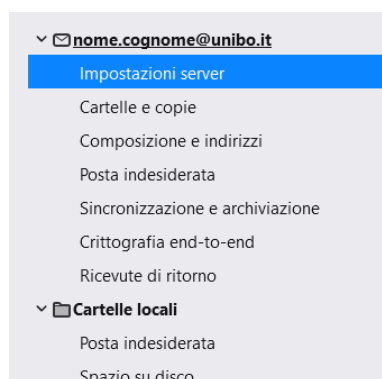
nome.cognome@unibo.it
Impostazioni server
Cartelle e copie
Composizione e indirizzi
Posta indesiderata
Sincronizzazione e archiviazione
Crittografia end-to-end
Ricevute di ritorno
Cartelle locali
Posta indesiderata
Spazio su disco